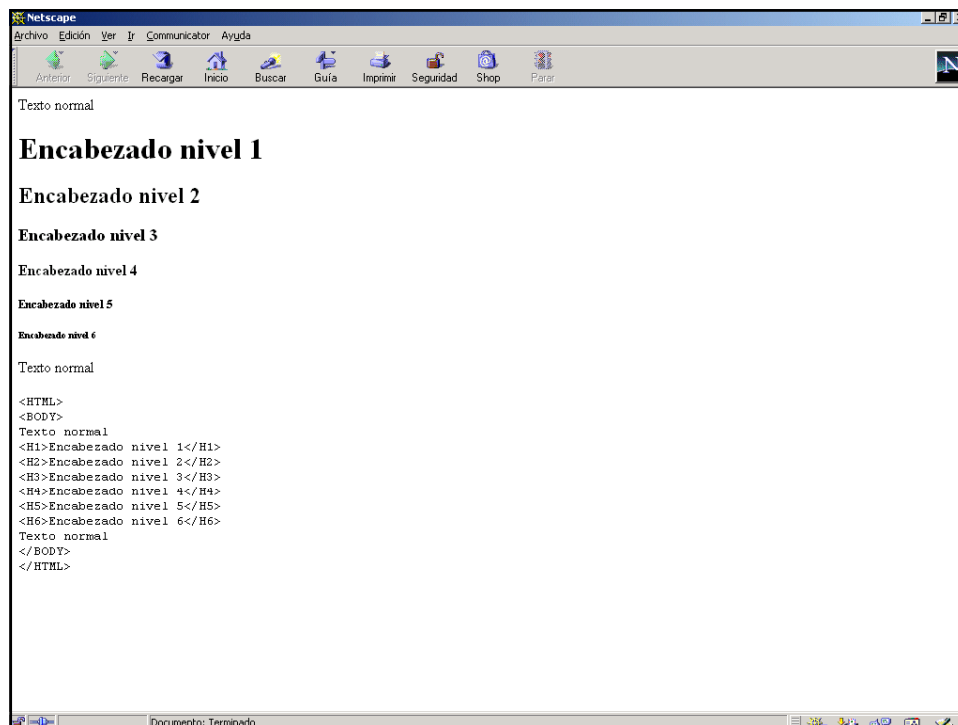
Netscape

Archivo Edición Ver Ir Communicator Ayuda

Anterior Siguiente Recargar Inicio Buscar Guía Imprimir Seguridad Shop Parar

Texto normal

Encabezado nivel 1

Encabezado nivel 2

Encabezado nivel 3

Encabezado nivel 4

Encabezado nivel 5

Encabezado nivel 6

Texto normal

<HTML>
<BODY>
Texto normal
<H1>Encabezado nivel 1</H1>
<H2>Encabezado nivel 2</H2>
<H3>Encabezado nivel 3</H3>
<H4>Encabezado nivel 4</H4>
<H5>Encabezado nivel 5</H5>
<H6>Encabezado nivel 6</H6>
Texto normal
</BODY>
</HTML>

Documento: Terminado